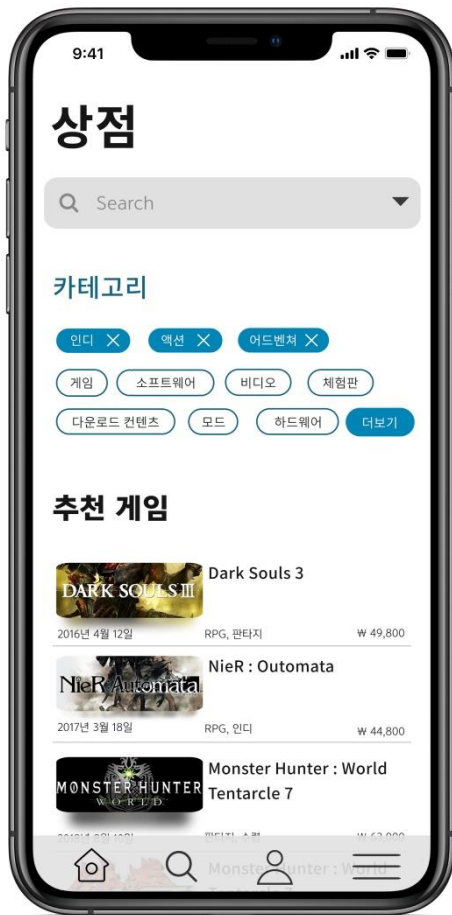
9:41

상점

Search

카테고리

인디 액션 어드벤쳐

게임 소프트웨어 비디오 체험판

다운로드 컨텐츠 모드 하드웨어 더보기

추천 게임

DARK SOULS III

Dark Souls 3

2016년 4월 12일 RPG, 판타지 ₩ 49,800

NieR:Automata

NieR : Outomata

2017년 3월 18일 RPG, 인디 ₩ 44,800

MONSTER HUNTER WORLD

Monster Hunter : World Tentarcle 7

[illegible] 판타지, 수렵 ₩ 63,000

Monster Hunter : World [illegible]